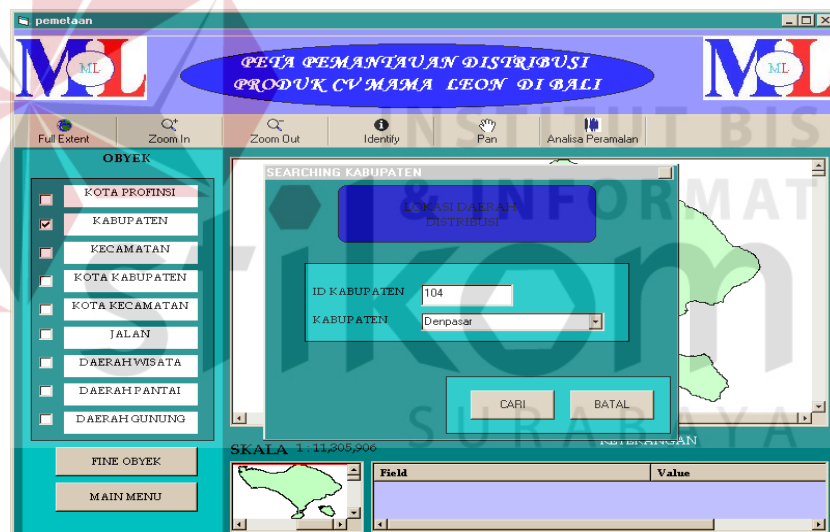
pemetaan

ML

PETA PEMANTAUAN DISTRIBUSI PRODUK CV MAMA LEON DI BALI

ML

Full Extent
Zoom In
Zoom Out
Identify
Pan
Analisa Peramalan

OBYEK

KOTA PROFINSI
KABUPATEN
KECAMATAN
KOTA KABUPATEN
KOTA KECAMATAN
JALAN
DAERAH WISATA
DAERAH PANTAI
DAERAH GUNUNG

FINE OBYEK
MAIN MENU

SEARCHING KABUPATEN

LOKASI DAERAH DISTRIBUSI

ID KABUPATEN 104
KABUPATEN Denpasar

CARI
BATAL

SKALA 1 : 11,305,906

KETERANGAN

| Field | Value |
|---|---|

INSTITUT BISNIS & INFORMATIKA
stikom
SURABAYA